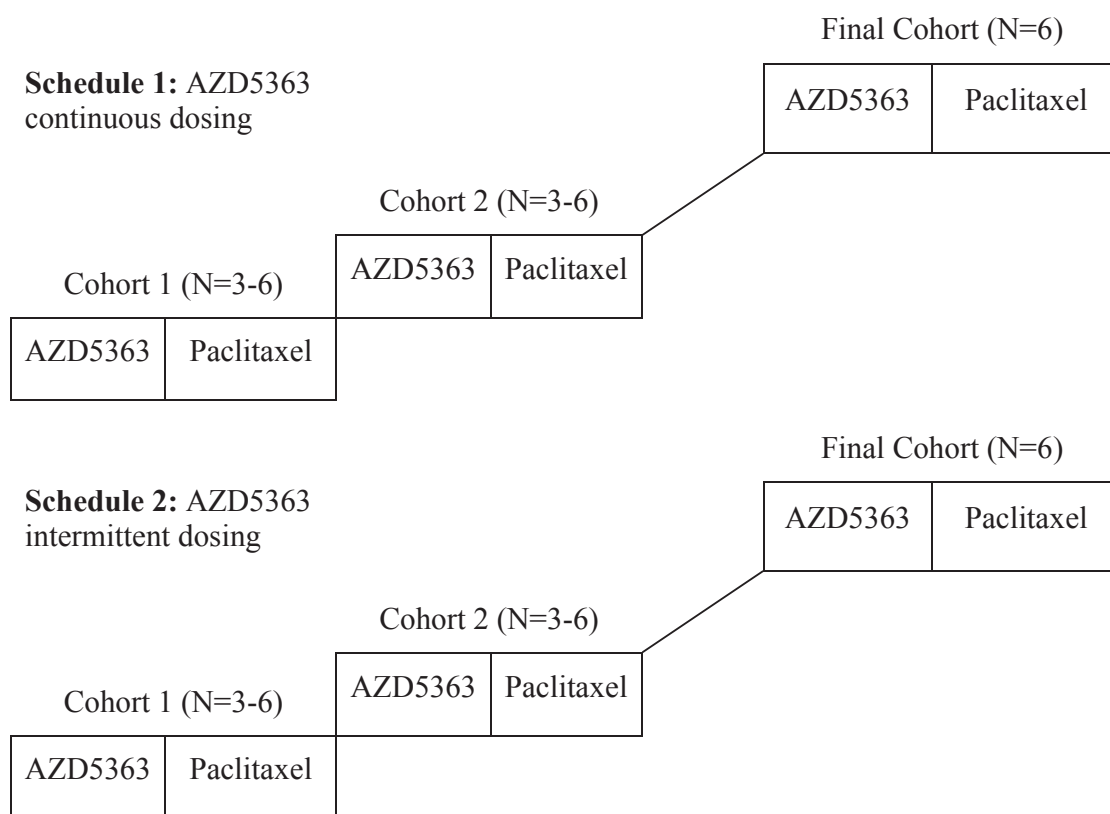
Schedule 1: AZD5363 continuous dosing

Final Cohort (N=6)

| AZD5363 | Paclitaxel |
|---|---|

Cohort 2 (N=3-6)

| AZD5363 | Paclitaxel |
|---|---|

Cohort 1 (N=3-6)

| AZD5363 | Paclitaxel |
|---|---|

Schedule 2: AZD5363 intermittent dosing

Final Cohort (N=6)

| AZD5363 | Paclitaxel |
|---|---|

Cohort 2 (N=3-6)

| AZD5363 | Paclitaxel |
|---|---|

Cohort 1 (N=3-6)

| AZD5363 | Paclitaxel |
|---|---|